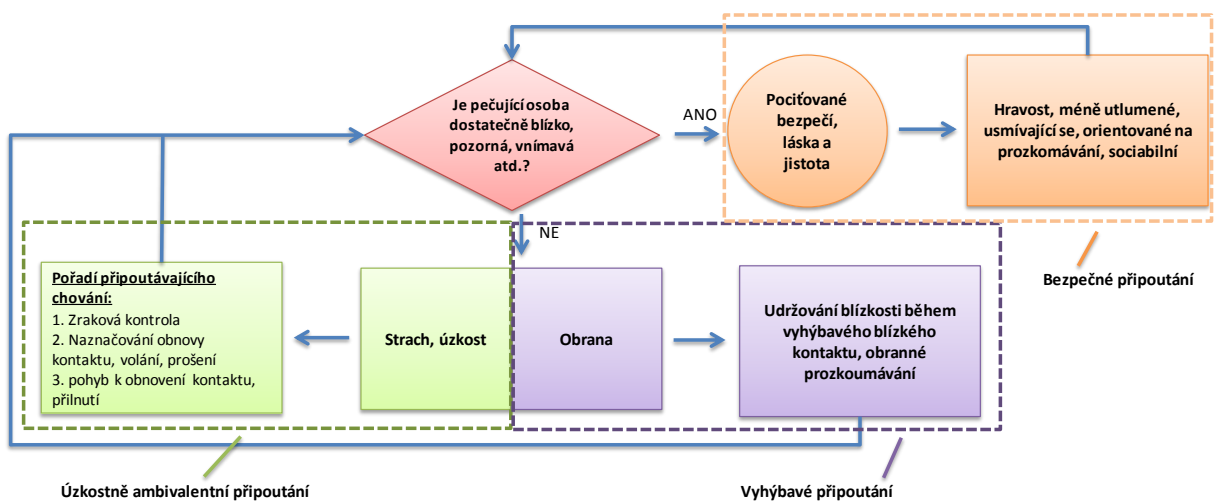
Je pečující osoba dostatečně blízko, pozorná, vnímavá atd.?

ANO

Pociťované bezpečí, láska a jistota

Hravost, méně utlumené, usmívající se, orientované na prozkomávání, sociabilní

Bezpečné připoutání

NE

Pořadí připoutávajícího chování:
1. Zraková kontrola
2. Naznačování obnovy kontaktu, volání, prošení
3. pohyb k obnovení kontaktu, přilnutí

Strach, úzkost

Obrana

Udržování blízkosti během vyhýbavého blízkého kontaktu, obranné prozkoumávání

Úzkostně ambivalentní připoutání

Vyhýbavé připoutání